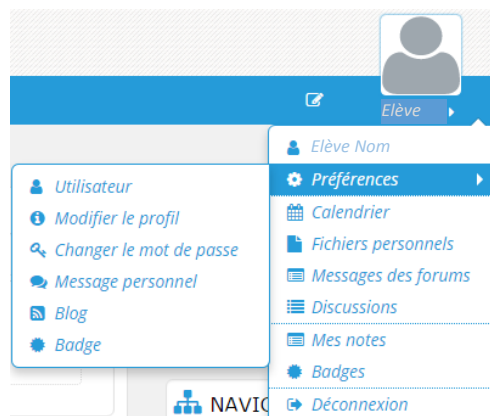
Elève

Elève Nom
Préférences
Calendrier
Fichiers personnels
Messages des forums
Discussions
Mes notes
Badges
Déconnexion

Utilisateur
Modifier le profil
Changer le mot de passe
Message personnel
Blog
Badge

NAVIG